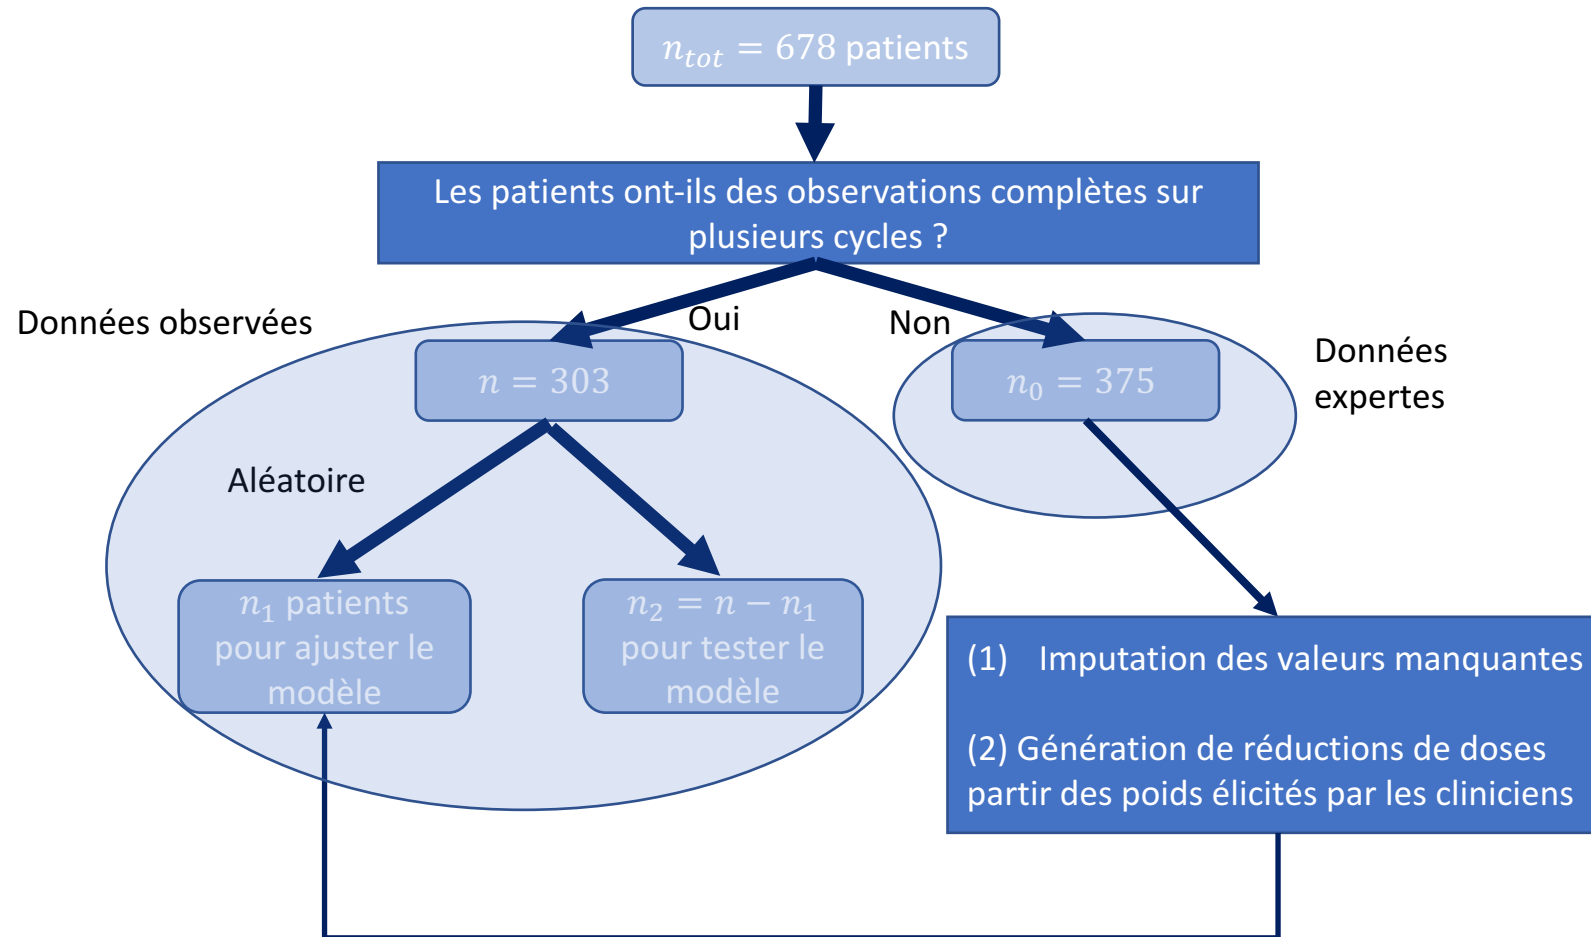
$n_{tot} = 678$ patients

Les patients ont-ils des observations complètes sur plusieurs cycles ?

Données observées

Oui

Non

$n = 303$

$n_0 = 375$

Données expertes

Aléatoire

$n_1$ patients pour ajuster le modèle

$n_2 = n - n_1$ pour tester le modèle

(1) Imputation des valeurs manquantes

(2) Génération de réductions de doses partir des poids élicités par les cliniciens